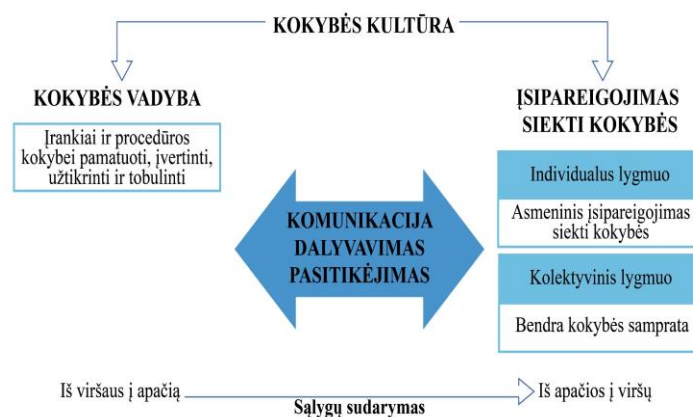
KOKYBĖS KULTŪRA

KOKYBĖS VADYBA

Įrankiai ir procedūros kokybei pamatuoti, įvertinti, užtikrinti ir tobulinti

ĮSIPAREIGOJIMAS SIEKTI KOKYBĖS

Individualus lygmuo

Asmeninis įsipareigojimas siekti kokybės

Kolektyvinis lygmuo

Bendra kokybės samprata

KOMUNIKACIJA
DALYVAVIMAS
PASITIKĖJIMAS

Iš viršaus į apačią

Iš apačios į viršų

Sąlygų sudarymas